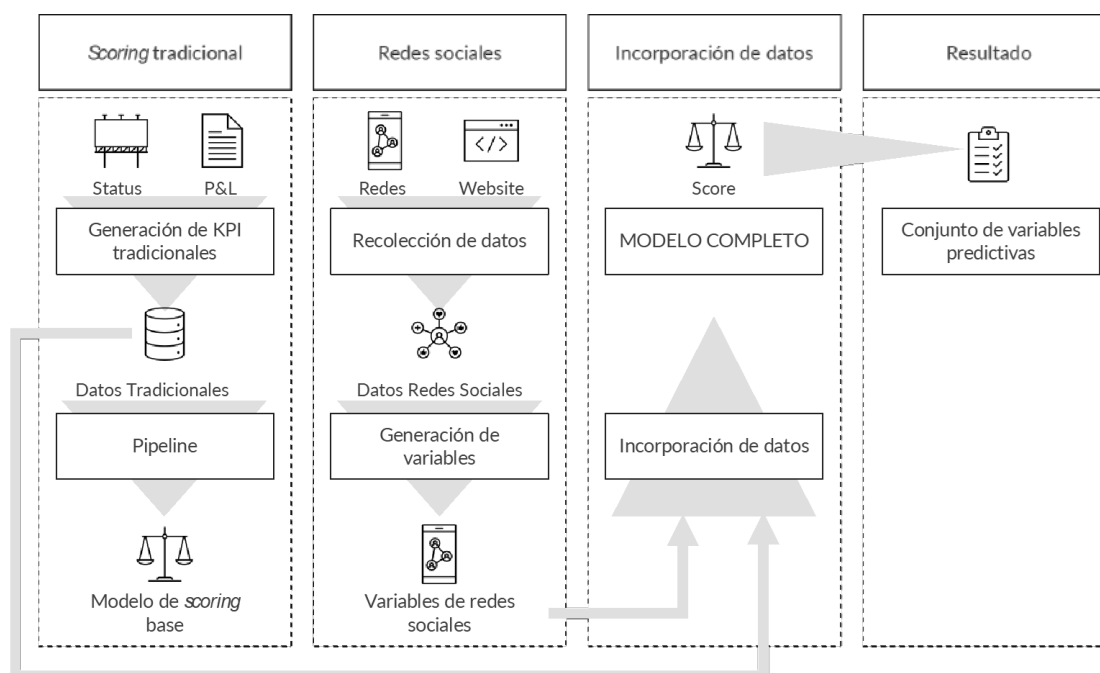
Scoring tradicional

Status

P&L

Generación de KPI tradicionales

Datos Tradicionales

Pipeline

Modelo de scoring base

Redes sociales

Redes

Website

Recolección de datos

Datos Redes Sociales

Generación de variables

Variables de redes sociales

Incorporación de datos

Score

MODELO COMPLETO

Incorporación de datos

Resultado

Conjunto de variables predictivas